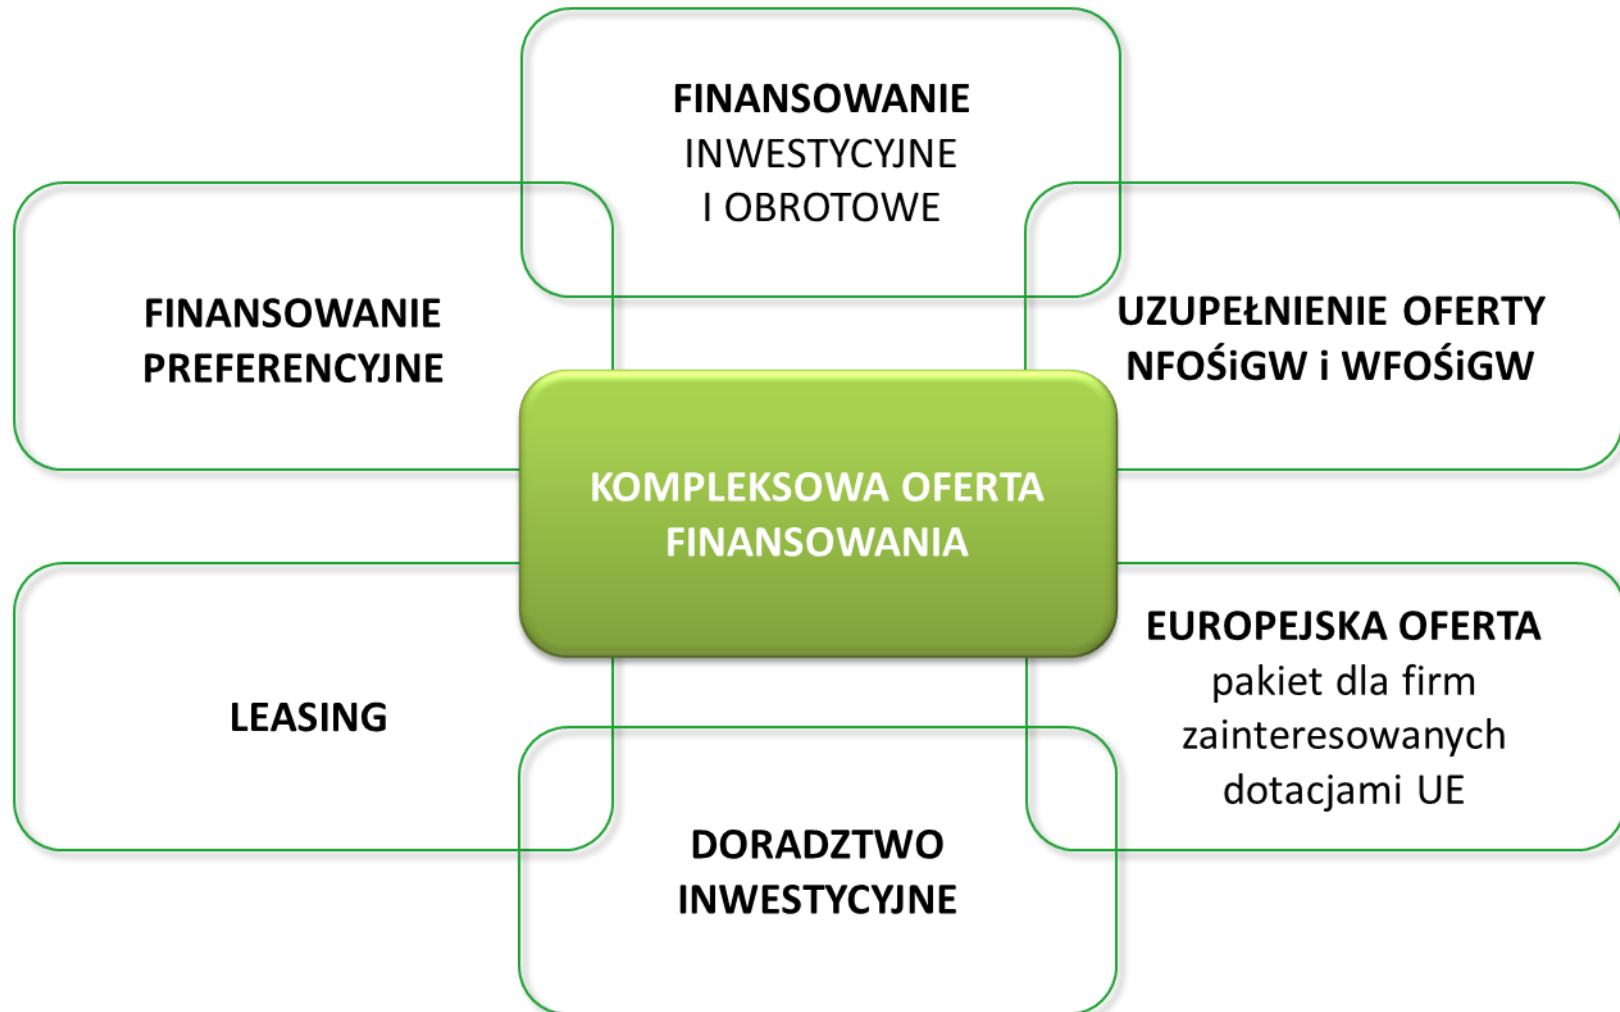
FINANSOWANIE
INWESTYCYJNE
I OBROTOWE

FINANSOWANIE
PREFERENCYJNE

UZUPEŁNIENIE OFERTY
NFOŚiGW i WFOŚiGW

KOMPLEKSOWA OFERTA
FINANSOWANIA

LEASING

EUROPEJSKA OFERTA
pakiet dla firm
zainteresowanych
dotacjami UE

DORADZTWO
INWESTYCYJNE